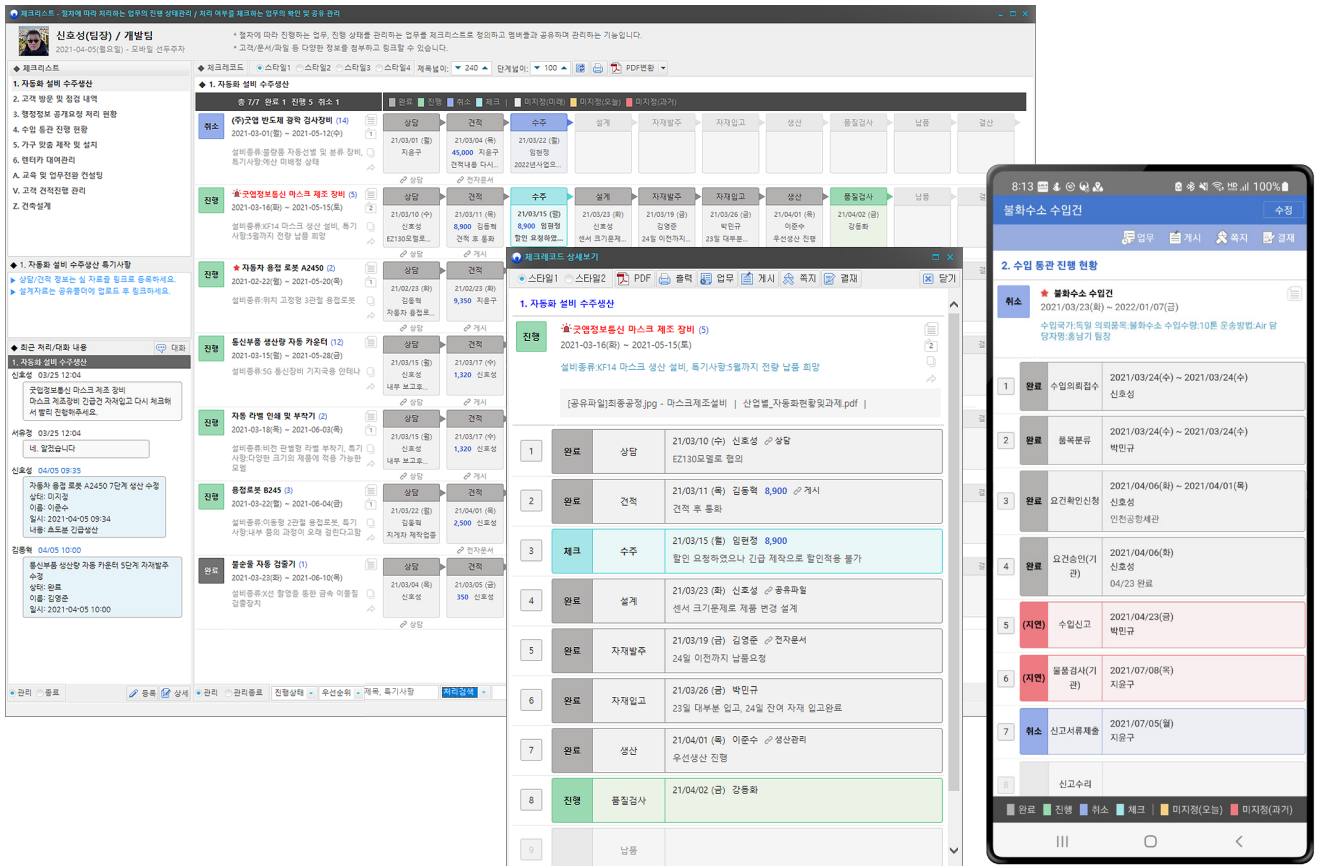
체크리스트 - 절차에 따라 처리하는 업무의 진행 상태관리 / 처리 이부를 체크하는 업무의 확인 및 공유 관리

신호성(팀장) / 개발팀
2021-04-05(월요일) - 모바일 선두주자

* 절차에 따라 진행하는 업무, 진행 상태를 관리하는 업무를 체크리스트로 정의하고 멤버들과 공유하며 관리하는 기능입니다.
* 고객/문서/파일 등 다양한 정보를 첨부하고 링크할 수 있습니다.

◆ 체크리스트
1. 자동화 설비 수주생산
2. 고객 방문 및 점검 내역
3. 행정정보 공개요청 처리 현황
4. 수입 통관 진행 현황
5. 가구 맞춤 제작 및 설치
6. 렌터카 대여관리
A. 교육 및 업무전환 컨설팅
V. 고객 견적진행 관리
Z. 건축설계

◆ 1. 자동화 설비 수주생산 특기사항
▶ 상담/견적 정보는 실 자료를 링크로 등록하세요.
▶ 설계자료는 공유폴더에 업로드 후 링크하세요.

◆ 최근 처리/대화 내용 대화
1. 자동화 설비 수주생산
신호성 03/25 12:04
굿엔정보통신 마스크 제조 장비
마스크제조장비 긴급건 자재입고 다시 체크해서 빨리 진행하주세요.
서유정 03/25 12:04
네. 알겠습니다
신호성 04/05 09:35
자동차 용접 로봇 A2450 7단계 생산 수정
상타: 미지정
이름: 이준수
일시: 2021-04-05 09:34
내용: 츠트본 긴급생산
김종혁 04/05 10:00
통신부품 생산량 자동 카운터 5단계 자재발주 수정
상타: 완료
이름: 김영준
일시: 2021-04-05 10:00
관리 종료 등록 상세

◆ 체크레코드 스타일1 스타일2 스타일3 스타일4 제목넓이: 240 단계넓이: 100 PDF변환
◆ 1. 자동화 설비 수주생산
총 7/7 완료 1 진행 5 취소 1 | 완료 진행 취소 체크 미지정(미래) 미지정(오늘) 미지정(과거)

취소 (주)굿엠 반도체 광학 검사장비 (14)
2021-03-01(월) ~ 2021-05-12(수)
설비종류:광학 자동선별 및 분류 장비, 특기사항:예산 미배정 상태
상담 21/03/01 (월) 지용구 | 견적 21/03/04 (목) 45,000 지용구 견적내용 다시... | 수주 21/03/22 (월) 임현정 2022년사업으... | 설계 | 자재발주 | 자재입고 | 생산 | 품질검사 | 납품 | 결산
상담 전자문서

진행 굿엔정보통신 마스크 제조 장비 (5)
2021-03-16(화) ~ 2021-05-15(토)
설비종류:KF14 마스크 생산 설비, 특기사항:5월까지 전량 납품 희망
상담 21/03/10 (수) 신호성 EZ130모델로... | 견적 21/03/11 (목) 8,900 김종혁 견적 후 통화 | 수주 21/03/15 (월) 8,900 임현정 할인 요청하였... | 설계 21/03/23 (화) 신호성 센서 크기문제... | 자재발주 21/03/19 (금) 김영준 24일 이전까지... | 자재입고 21/03/26 (금) 박민규 23일 대부분... | 생산 21/04/01 (목) 이준수 우선생산 진행 | 품질검사 21/04/02 (금) 강동화 | 납품
상담 게시

진행 자동차 용접 로봇 A2450 (2)
2021-02-22(월) ~ 2021-05-20(목)
설비종류:위치 고정형 3관절 용접로봇
상담 21/02/23 (화) 김동혁 자동차 용접... | 견적 21/02/25 (목) 9,350 지용구

진행 통신부품 생산량 자동 카운터 (12)
2021-03-15(월) ~ 2021-05-28(금)
설비종류:5G 통신장비 기지국용 안테나
상담 21/03/15 (월) 신호성 내부 보고후... | 견적 21/03/17 (수) 1,320 신호성
게시

진행 자동 라벨 인쇄 및 부착기 (2)
2021-03-18(목) ~ 2021-06-03(목)
설비종류:비전 판별형 라벨 부착기, 특기사항:다양한 크기의 제품에 적용 가능한 모델
상담 21/03/15 (월) 신호성 내부 보고후... | 견적 21/03/16 (화) 1,320 신호성

진행 용접로봇 B245 (3)
2021-03-22(월) ~ 2021-06-04(금)
설비종류:이동형 2관절 용접로봇, 특기사항:내부 동의 과정이 오래 걸린다고함
상담 21/03/22 (월) 김동혁 지게차 제작업종 | 견적 21/04/01 (목) 2,500 신호성
전자문서

완료 불순물 자동 검출기 (1)
2021-03-23(화) ~ 2021-06-10(목)
설비종류:X선 촬영을 통한 금속 이물질 검출장치
상담 21/03/01 (월) 신호성 | 견적 21/03/05 (금) 350 신호성
상담

관리 관리종료 진행상태 우선순위 제목, 특기사항 처리검색

체크레코드 상세보기
스타일1 스타일2 PDF 출력 업무 게시 쪽지 결재 닫기
1. 자동화 설비 수주생산
진행 굿엔정보통신 마스크 제조 장비 (5)
2021-03-16(화) ~ 2021-05-15(토)
설비종류:KF14 마스크 생산 설비, 특기사항:5월까지 전량 납품 희망
[공유파일]최종공정.jpg - 마스크제조설비 | 산업별_자동화현황및과제.pdf |

| | | | |
|---|---|---|---|
| 1 | 완료 | 상담 | 21/03/10 (수) 신호성 상담<br>EZ130모델로 협의 |
| 2 | 완료 | 견적 | 21/03/11 (목) 김종혁 8,900 게시<br>견적 후 통화 |
| 3 | 체크 | 수주 | 21/03/15 (월) 임현정 8,900<br>할인 요청하였으나 긴급 제작으로 할인적용 불가 |
| 4 | 완료 | 설계 | 21/03/23 (화) 신호성 공유파일<br>센서 크기문제로 제품 변경 설계 |
| 5 | 완료 | 자재발주 | 21/03/19 (금) 김영준 전자문서<br>24일 이전까지 납품요청 |
| 6 | 완료 | 자재입고 | 21/03/26 (금) 박민규<br>23일 대부분 입고, 24일 잔여 자재 입고완료 |
| 7 | 완료 | 생산 | 21/04/01 (목) 이준수 생산관리<br>우선생산 진행 |
| 8 | 진행 | 품질검사 | 21/04/02 (금) 강동화 |
| 9 | | 납품 | |

8:13 100%
불화수소 수입건 수정
업무 게시 쪽지 결재
2. 수입 통관 진행 현황
취소 불화수소 수입건
2021/03/23(화) ~ 2022/01/07(금)
수입국가:독일 의뢰품목:불화수소 수입수량:10톤 운송방법:Air 담당자명:홍남기 팀장

| | | | |
|---|---|---|---|
| 1 | 완료 | 수입의뢰접수 | 2021/03/24(수) ~ 2021/03/24(수)<br>신호성 |
| 2 | 완료 | 품목분류 | 2021/03/24(수) ~ 2021/03/24(수)<br>박민규 |
| 3 | 완료 | 요건확인신청 | 2021/04/06(화) ~ 2021/04/01(목)<br>신호성<br>인천공항세관 |
| 4 | 완료 | 요건승인(기관) | 2021/04/06(화)<br>신호성<br>04/23 완료 |
| 5 | (지연) | 수입신고 | 2021/04/23(금)<br>박민규 |
| 6 | (지연) | 물품검사(기관) | 2021/07/08(목)<br>지용구 |
| 7 | 취소 | 신고서류제출 | 2021/07/05(월)<br>지용구 |
| 8 | | 신고수리 | |

완료 진행 취소 체크 미지정(오늘) 미지정(과거)